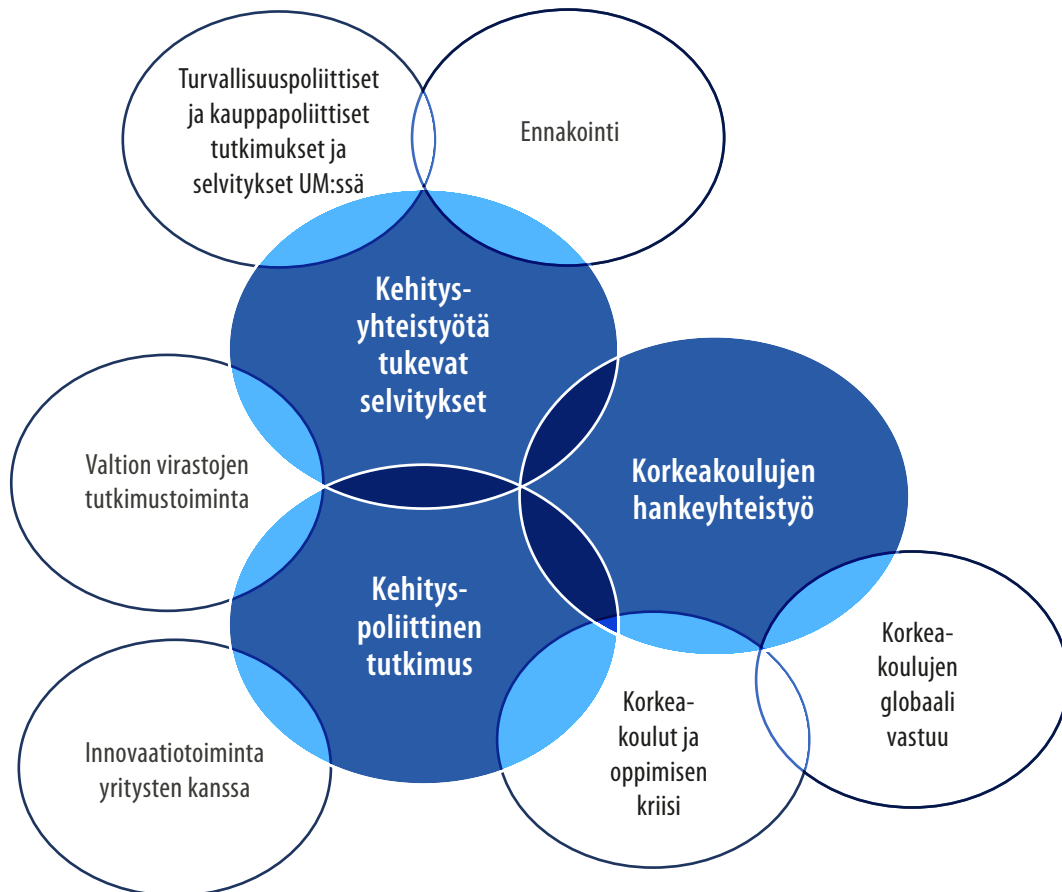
Turvallisuuspoliittiset ja kauppapoliittiset tutkimukset ja selvitykset UM:ssä

Ennakointi

Kehitysyhteistyötä tukevat selvitykset

Valtion virastojen tutkimustoiminta

Korkeakoulujen hankeyhteistyö

Kehityspoliittinen tutkimus

Korkeakoulujen globaali vastuu

Korkeakoulut ja oppimisen kriisi

Innovaatiotoiminta yritysten kanssa